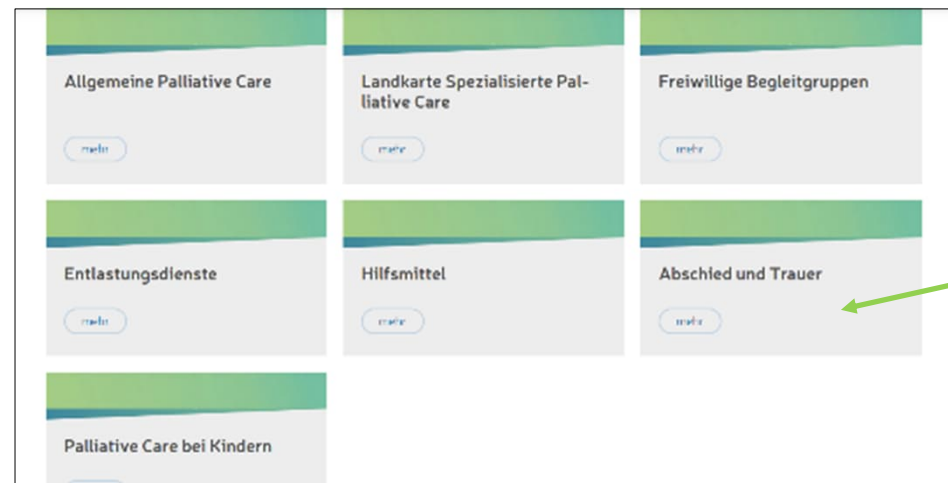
Allgemeine Palliative Care

mehr

Landkarte Spezialisierte Palliative Care

mehr

Freiwillige Begleitgruppen

mehr

Entlastungsdienste

mehr

Hilfsmittel

mehr

Abschied und Trauer

mehr

Palliative Care bei Kindern